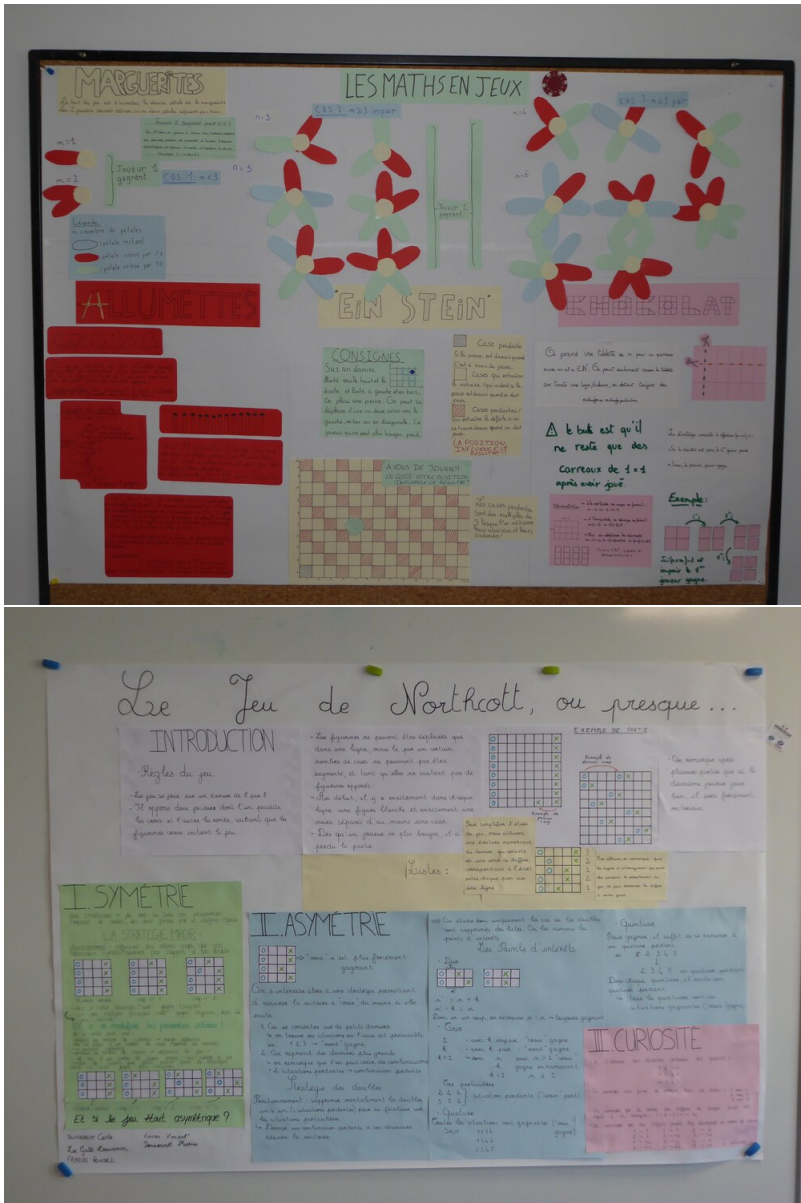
MARGUERITES

LES MATHS EN JEUX

Cas 1 : n=3 impair

Cas 1 : n=3 pair

n=1

n=3

n=4

n=5

n=6

Joueur 1 gagnant

Cas 1 : n<3

Joueur 1 gagnant

ALLUMETTES

EIN STEIN

CHOCOLAT

CONSIGNES

Case perdante

Cases perdantes

LA POSITION INITIALE EST PERDANTE

A VOUS DE JOUER !!

Les cases perdantes

On prend une tablette de n par m carreaux

Le but est qu'il ne reste que des carreaux de 1×1 après avoir joué.

Exemple :

Le Jeu de Northcott, ou presque...

INTRODUCTION

-Règles du jeu

Les figures ne peuvent être déplacées que dans une ligne, mais le jeu est un nombre de cases ne pouvant pas être augmenté, et tant qu'elles ne sautent pas de figures opposés.

Au début, il y a exactement dans chaque ligne une figure blanche et exactement une noire séparés d'un moins une case.

Dès qu'un joueur ne peut plus bouger, il a perdu la partie.

Le jeu se joue sur un damier de 8 par 8

Il oppose deux joueurs dont l'un possède les cases et l'autre les ronds, sachant que les figures ronds sont le jeu.

EXEMPLE DE PARTIE

On remarque après plusieurs parties que si le deuxième joueur joue bien, il sera forcément vainqueur.

Listes :

I. SYMÉTRIE

LA STRATÉGIE MIROIR

Et si le jeu était asymétrique ?

II. ASYMÉTRIE

"sens" n'est plus forcément gagnant

Stratégie des doubles

Les Points d'intérêts

Quatrième

III. CURIOSITÉ

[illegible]